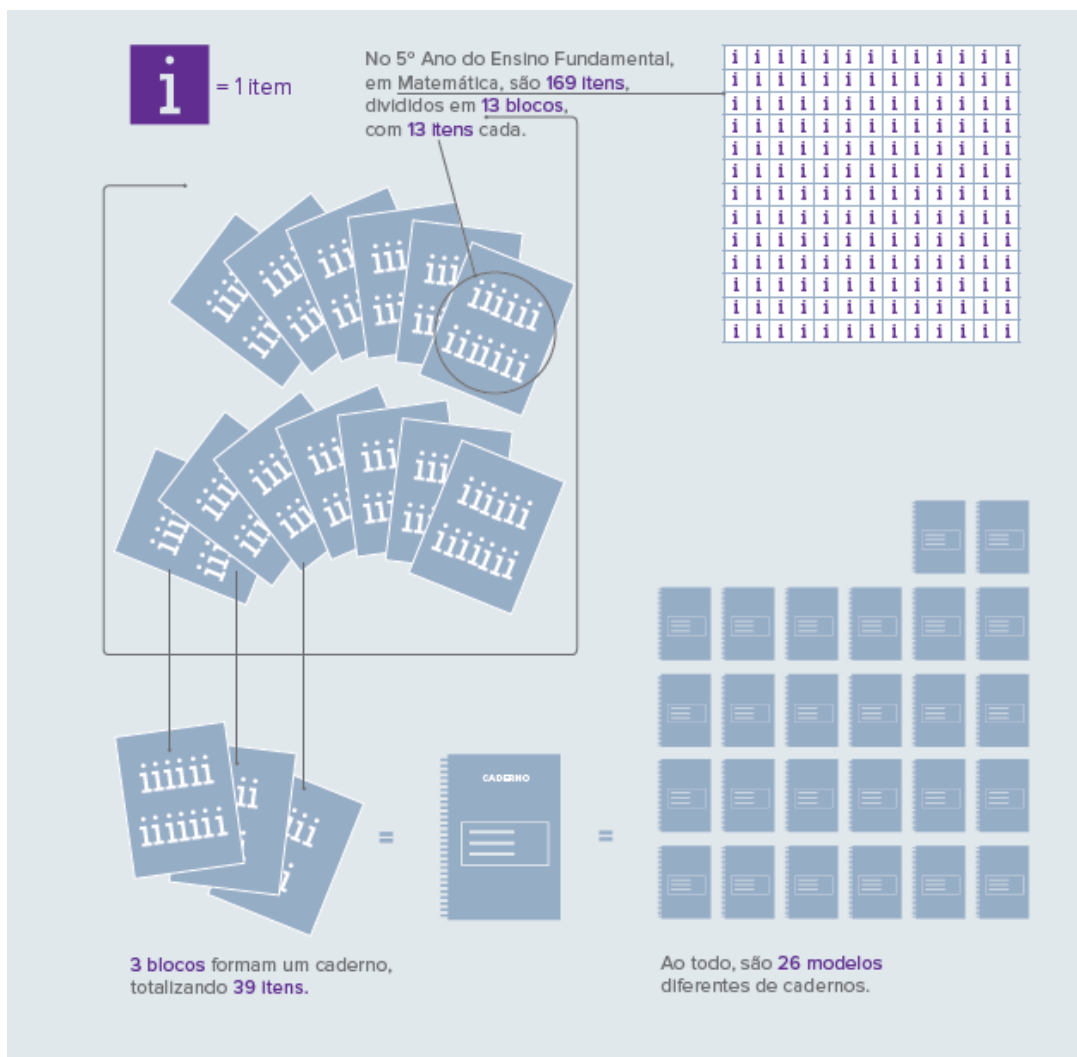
i = 1 item

No 5º Ano do Ensino Fundamental, em Matemática, são 169 itens, divididos em 13 blocos, com 13 itens cada.

| i | i | i | i | i | i | i | i | i | i | i | i | i |
|---|---|---|---|---|---|---|---|---|---|---|---|---|
| i | i | i | i | i | i | i | i | i | i | i | i | i |
| i | i | i | i | i | i | i | i | i | i | i | i | i |
| i | i | i | i | i | i | i | i | i | i | i | i | i |
| i | i | i | i | i | i | i | i | i | i | i | i | i |
| i | i | i | i | i | i | i | i | i | i | i | i | i |
| i | i | i | i | i | i | i | i | i | i | i | i | i |
| i | i | i | i | i | i | i | i | i | i | i | i | i |
| i | i | i | i | i | i | i | i | i | i | i | i | i |
| i | i | i | i | i | i | i | i | i | i | i | i | i |
| i | i | i | i | i | i | i | i | i | i | i | i | i |
| i | i | i | i | i | i | i | i | i | i | i | i | i |
| i | i | i | i | i | i | i | i | i | i | i | i | i |

iiiiii
iiiiiii

iiiiii
iiiiiii

iiiiii
iiiiiii

=

CADERNO

=

3 blocos formam um caderno, totalizando 39 itens.

Ao todo, são 26 modelos diferentes de cadernos.